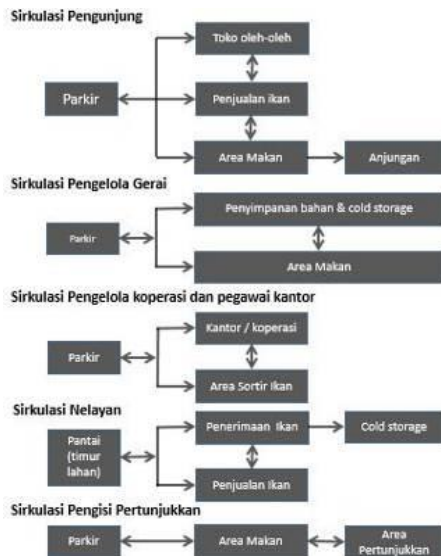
Sirkulasi Pengunjung

Toko oleh-oleh

Parkir

Penjualan ikan

Area Makan

Anjungan

Sirkulasi Pengelola Gerai

Penyimpanan bahan & cold storage

Parkir

Area Makan

Sirkulasi Pengelola koperasi dan pegawai kantor

Kantor / koperasi

Parkir

Area Sortir Ikan

Sirkulasi Nelayan

Penerimaan Ikan

Cold storage

Pantai (timur lahan)

Penjualan Ikan

Sirkulasi Pengisi Pertunjukkan

Parkir

Area Makan

Area Pertunjukkan